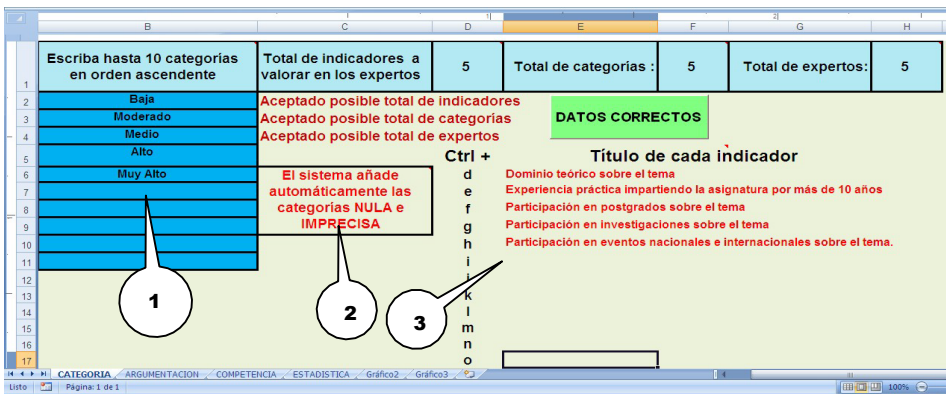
| | B | C | D | E | F | G | H |
|---|---|---|---|---|---|---|---|
| 1 | Escriba hasta 10 categorías en orden ascendente | Total de indicadores a valorar en los expertos | 5 | Total de categorías : | 5 | Total de expertos: | 5 |
| 2 | Baja | Aceptado posible total de indicadores | | | | | |
| 3 | Moderado | Aceptado posible total de categorías | | DATOS CORRECTOS | | | |
| 4 | Medio | Aceptado posible total de expertos | | | | | |
| 5 | Alto | | Ctrl + | Título de cada indicador | | | |
| 6 | Muy Alto | El sistema añade automáticamente las categorías NULA e IMPRECISA | d | Dominio teórico sobre el tema | | | |
| 7 | | | e | Experiencia práctica impartiendo la asignatura por más de 10 años | | | |
| 8 | | | f | Participación en postgrados sobre el tema | | | |
| 9 | | | g | Participación en investigaciones sobre el tema | | | |
| 10 | | | h | Participación en eventos nacionales e internacionales sobre el tema. | | | |
| 11 | | | i | | | | |
| 12 | | | j | | | | |
| 13 | | | k | | | | |
| 14 | | | l | | | | |
| 15 | | | m | | | | |
| 16 | | | n | | | | |
| 17 | | | o | | | | |

1

2

3

CATEGORIA ARGUMENTACION COMPETENCIA ESTADISTICA Gráfico2 Gráfico3

Listo Página: 1 de 1 100%